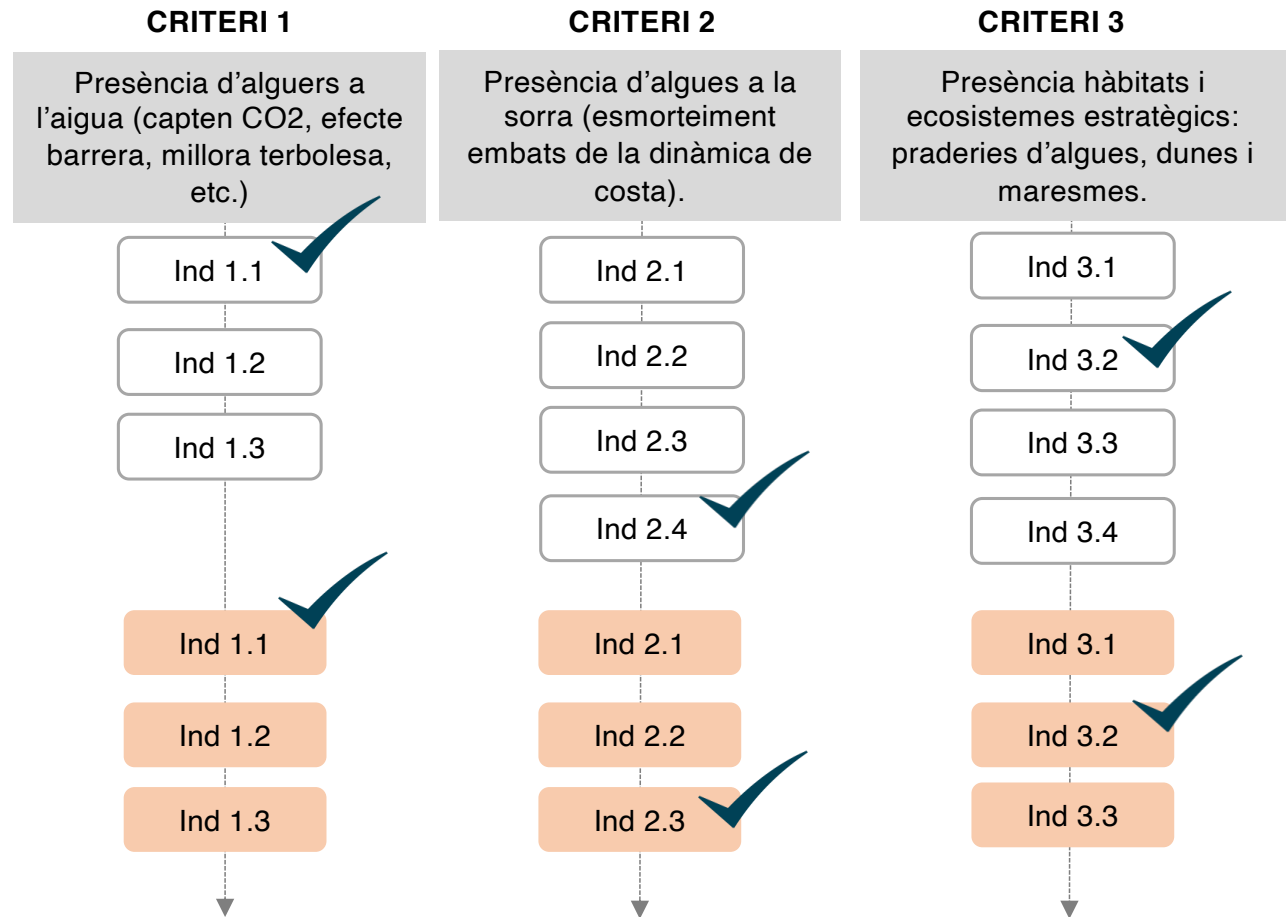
CRITERI 1

Presència d'alguers a l'aigua (capten CO2, efecte barrera, millora terbolesa, etc.)

Ind 1.1

Ind 1.2

Ind 1.3

Ind 1.1

Ind 1.2

Ind 1.3

CRITERI 2

Presència d'algues a la sorra (esmorteiment embats de la dinàmica de costa).

Ind 2.1

Ind 2.2

Ind 2.3

Ind 2.4

Ind 2.1

Ind 2.2

Ind 2.3

CRITERI 3

Presència hàbitats i ecosistemes estratègics: praderies d'algues, dunes i maresmes.

Ind 3.1

Ind 3.2

Ind 3.3

Ind 3.4

Ind 3.1

Ind 3.2

Ind 3.3